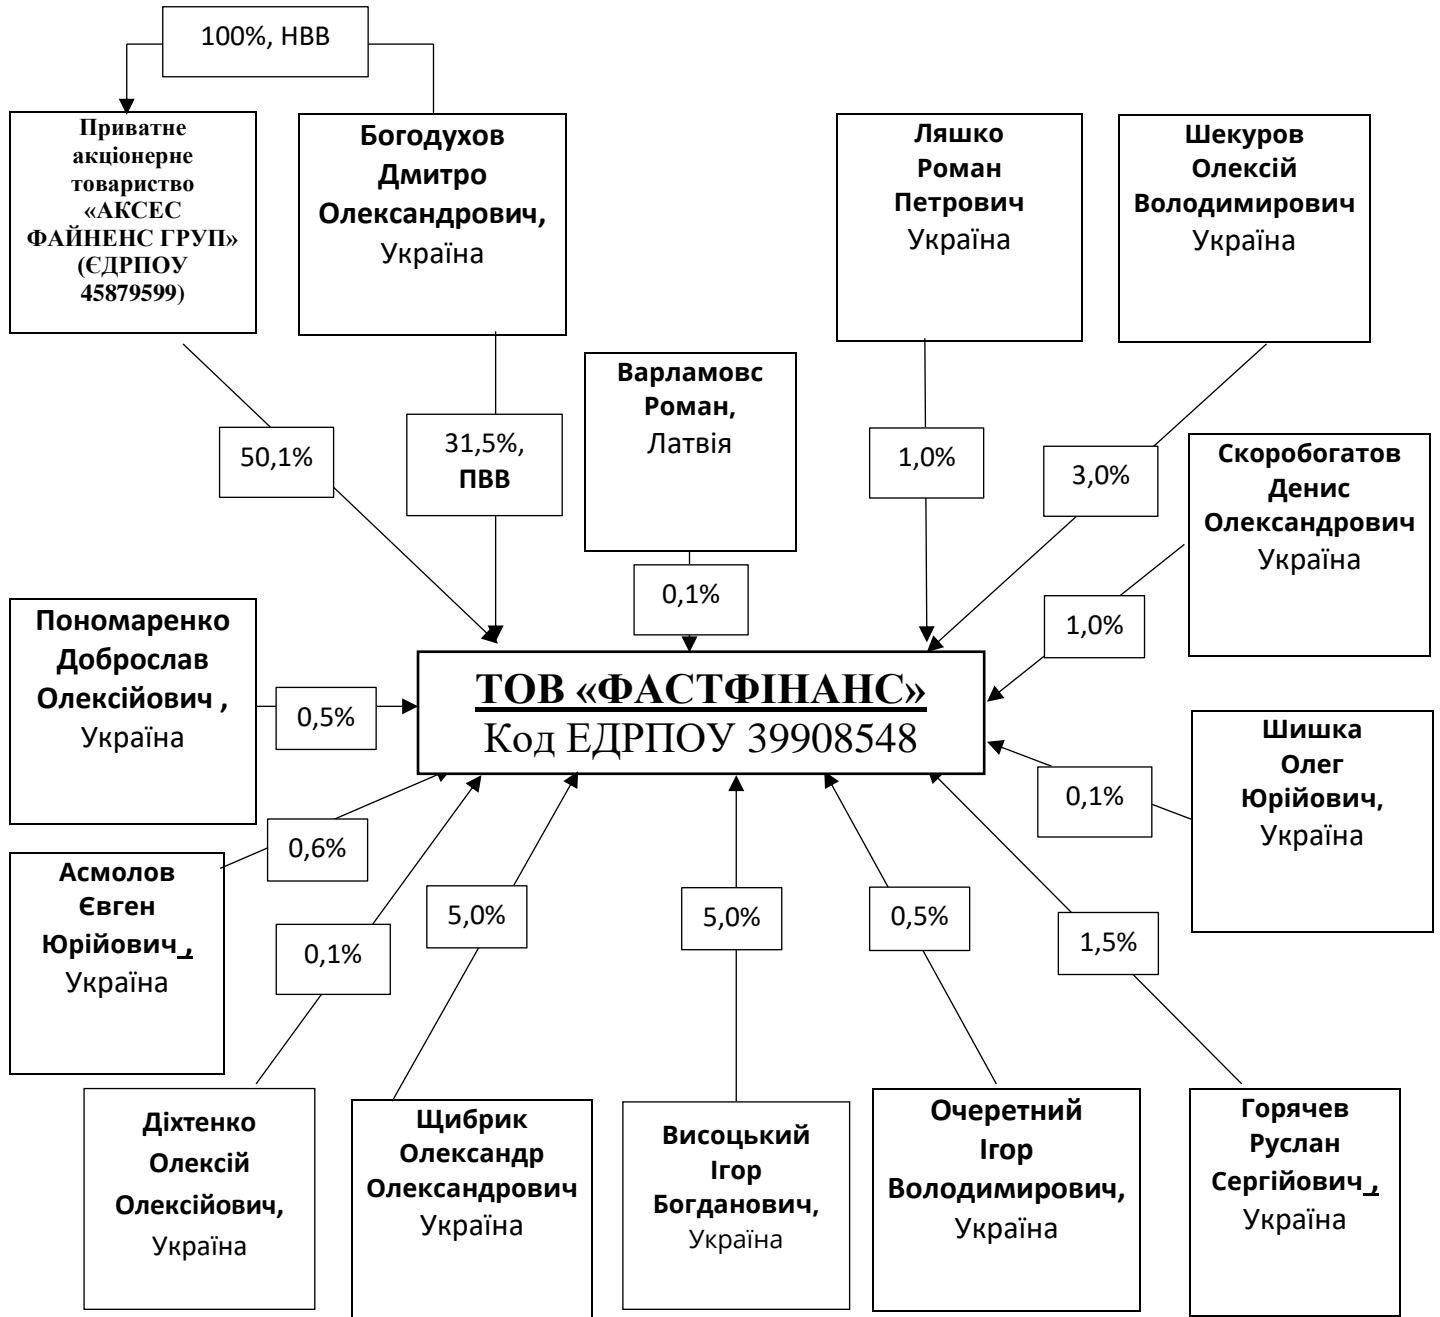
100%, НВВ

Приватне акціонерне товариство «АКСЕС ФАЙНЕНС ГРУП» (ЄДРПОУ 45879599)

Богодухов Дмитро Олександрович, Україна

Ляшко Роман Петрович Україна

Шекуров Олексій Володимирович Україна

50,1%

31,5%, ПВВ

Варламовс Роман, Латвія

1,0%

3,0%

Скоробогатов Денис Олександрович Україна

0,1%

1,0%

Пономаренко Доброслав Олексійович , Україна

0,5%

ТОВ «ФАСТФІНАНС»
Код ЕДРПОУ 39908548

Шишка Олег Юрійович, Україна

0,1%

0,6%

Асмолов Євген Юрійович, Україна

5,0%

5,0%

0,5%

1,5%

0,1%

Діхтенко Олексій Олексійович, Україна

Щибрик Олександр Олександрович Україна

Висоцький Ігор Богданович, Україна

Очеретний Ігор Володимирович, Україна

Горячев Руслан Сергійович, Україна